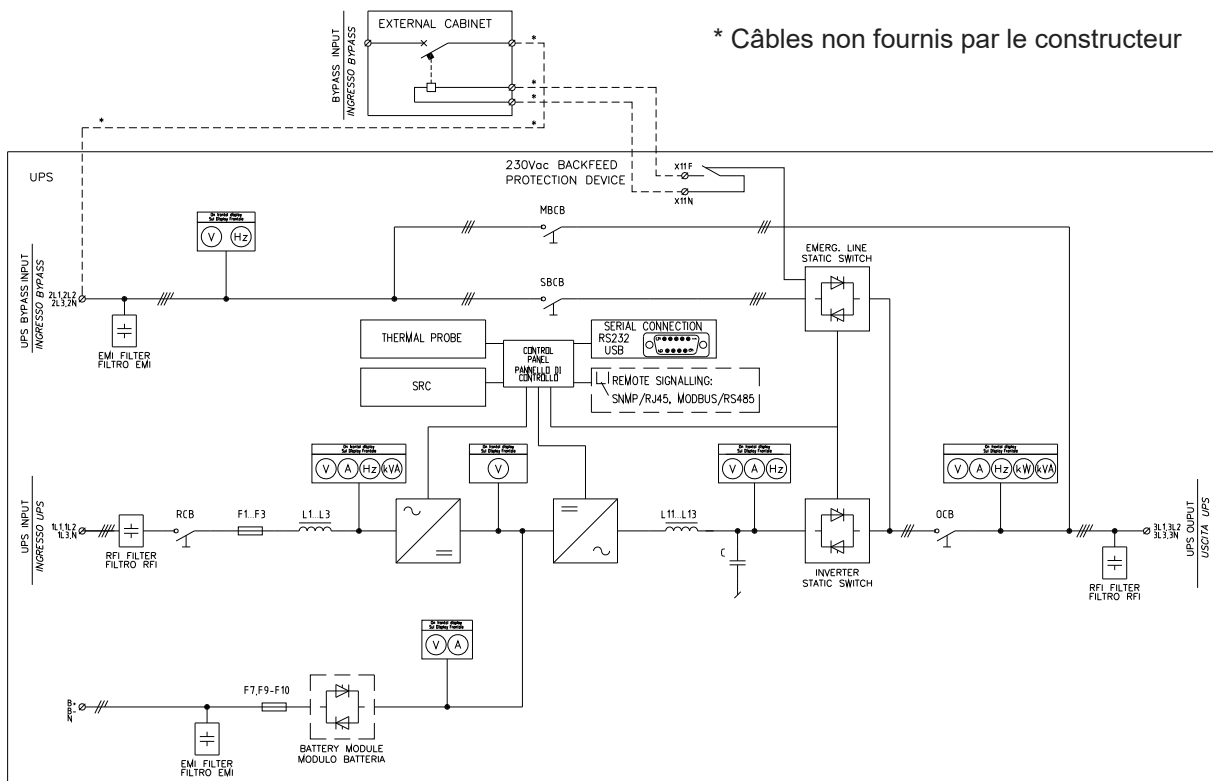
BYPASS INPUT
INGRESSO BYPASS

EXTERNAL CABINET

* Câbles non fournis par le constructeur

*
*
*
*
*

UPS

230Vac BACKFEED
PROTECTION DEVICE

X11F
X11N

MBCB

SBCB

EMERG. LINE
STATIC SWITCH

UPS BYPASS INPUT
INGRESSO BYPASS

2L1,2L2
2L3,2N

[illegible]

V Hz

EMI FILTER
FILTRO EMI

THERMAL PROBE

CONTROL
PANEL
PANNELLO DI
CONTROLLO

SERIAL CONNECTION
RS232
USB

SRC

REMOTE SIGNALLING:
SNMP/RJ45, MODBUS/RS485

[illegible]

V A Hz kVA

V

V A Hz

V A Hz kW kVA

UPS INPUT
INGRESSO UPS

1L1,1L2
1L3,N

RFI FILTER
FILTRO RFI

RCB

F1...F3

L1...L3

L11...L13

C

INVERTER
STATIC SWITCH

OCB

3L1,3L2
3L3,3N

UPS OUPUT
USCITA UPS

RFI FILTER
FILTRO RFI

V A

B+
N
B-

F7,F9-F10

EMI FILTER
FILTRO EMI

BATTERY MODULE
MODULO BATTERIA